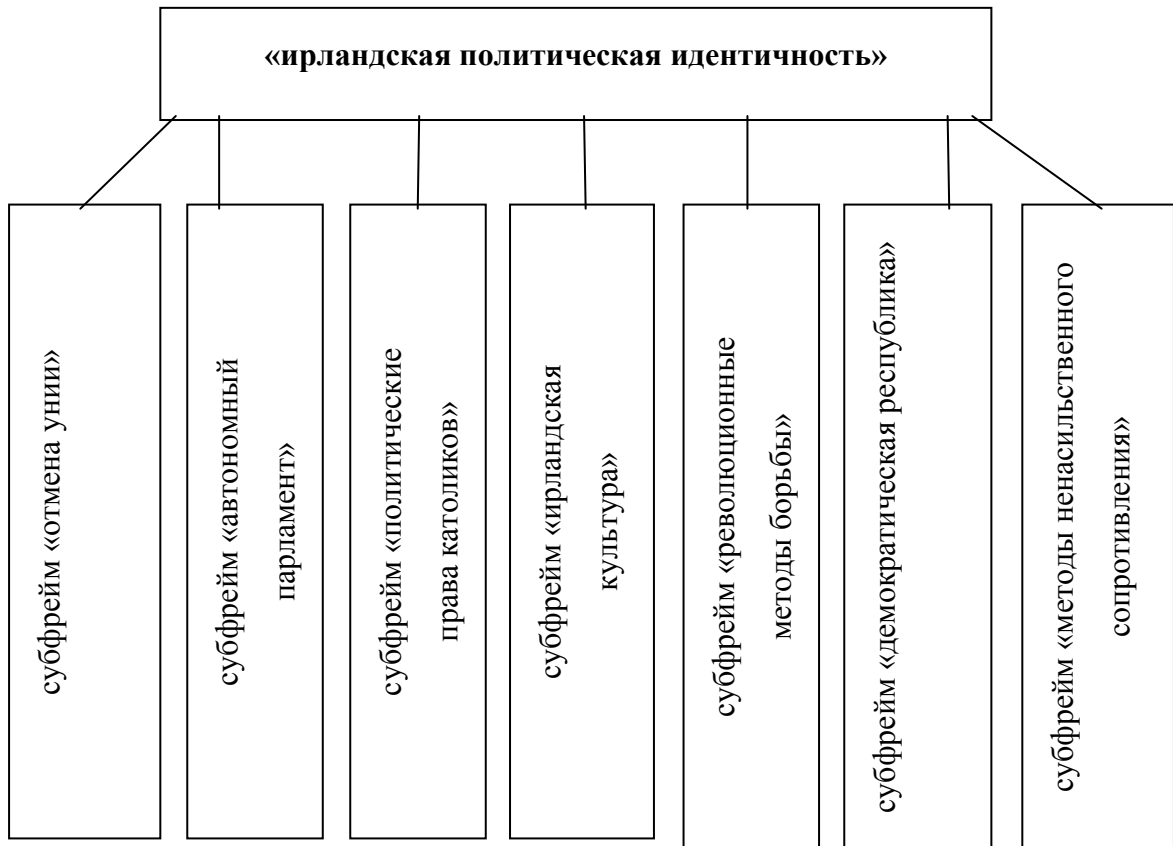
«ирландская политическая идентичность»

субфрейм «отмена унии»

субфрейм «автономный парламент»

субфрейм «политические права католиков»

субфрейм «ирландская культура»

субфрейм «революционные методы борьбы»

субфрейм «демократическая республика»

субфрейм «методы ненасильственного сопротивления»